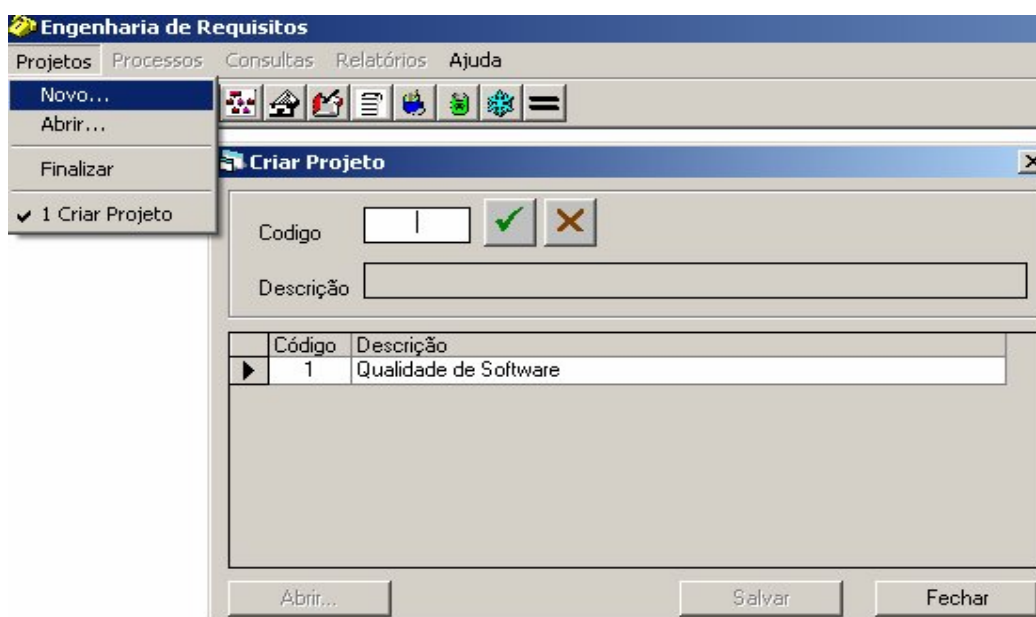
Engenharia de Requisitos

Projetos Processos Consultas Relatórios Ajuda

Novo...
Abrir...
Finalizar
1 Criar Projeto

Criar Projeto

Codigo

Descrição

| | Código | Descrição |
|---|---|---|
| ▶ | 1 | Qualidade de Software |

Abrir... Salvar Fechar